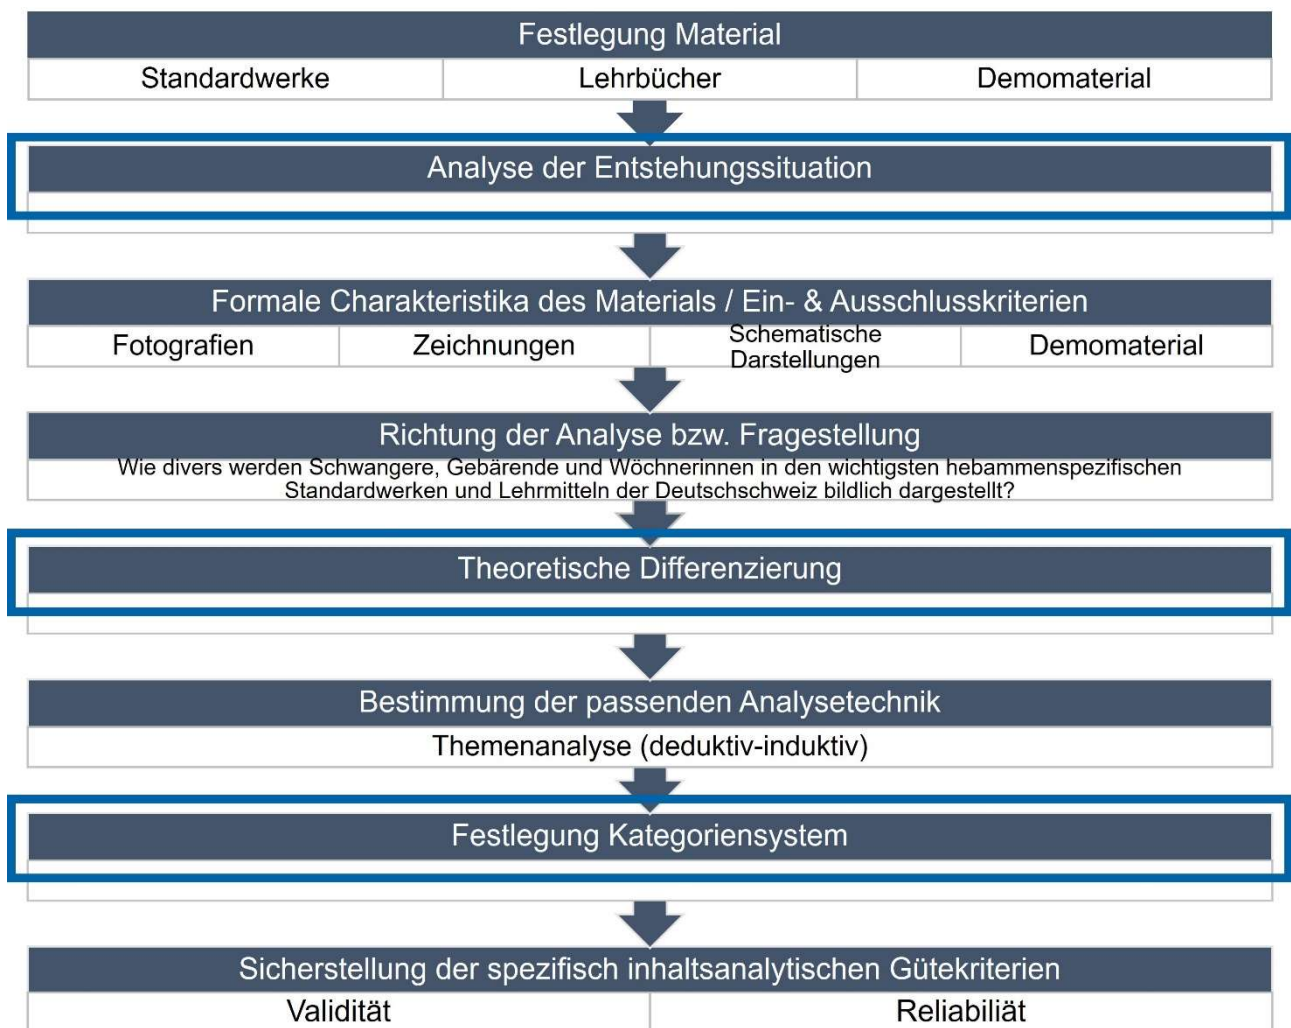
Festlegung Material

| Standardwerke | Lehrbücher | Demomaterial |
|---|---|---|

Analyse der Entstehungssituation

Formale Charakteristika des Materials / Ein- & Ausschlusskriterien

| Fotografien | Zeichnungen | Schematische Darstellungen | Demomaterial |
|---|---|---|---|

Richtung der Analyse bzw. Fragestellung

Wie divers werden Schwangere, Gebärende und Wöchnerinnen in den wichtigsten hebammenspezifischen Standardwerken und Lehrmitteln der Deutschschweiz bildlich dargestellt?

Theoretische Differenzierung

Bestimmung der passenden Analysetechnik

Themenanalyse (deduktiv-induktiv)

Festlegung Kategoriensystem

Sicherstellung der spezifisch inhaltsanalytischen Gütekriterien

| Validität | Reliabiliät |
|---|---|